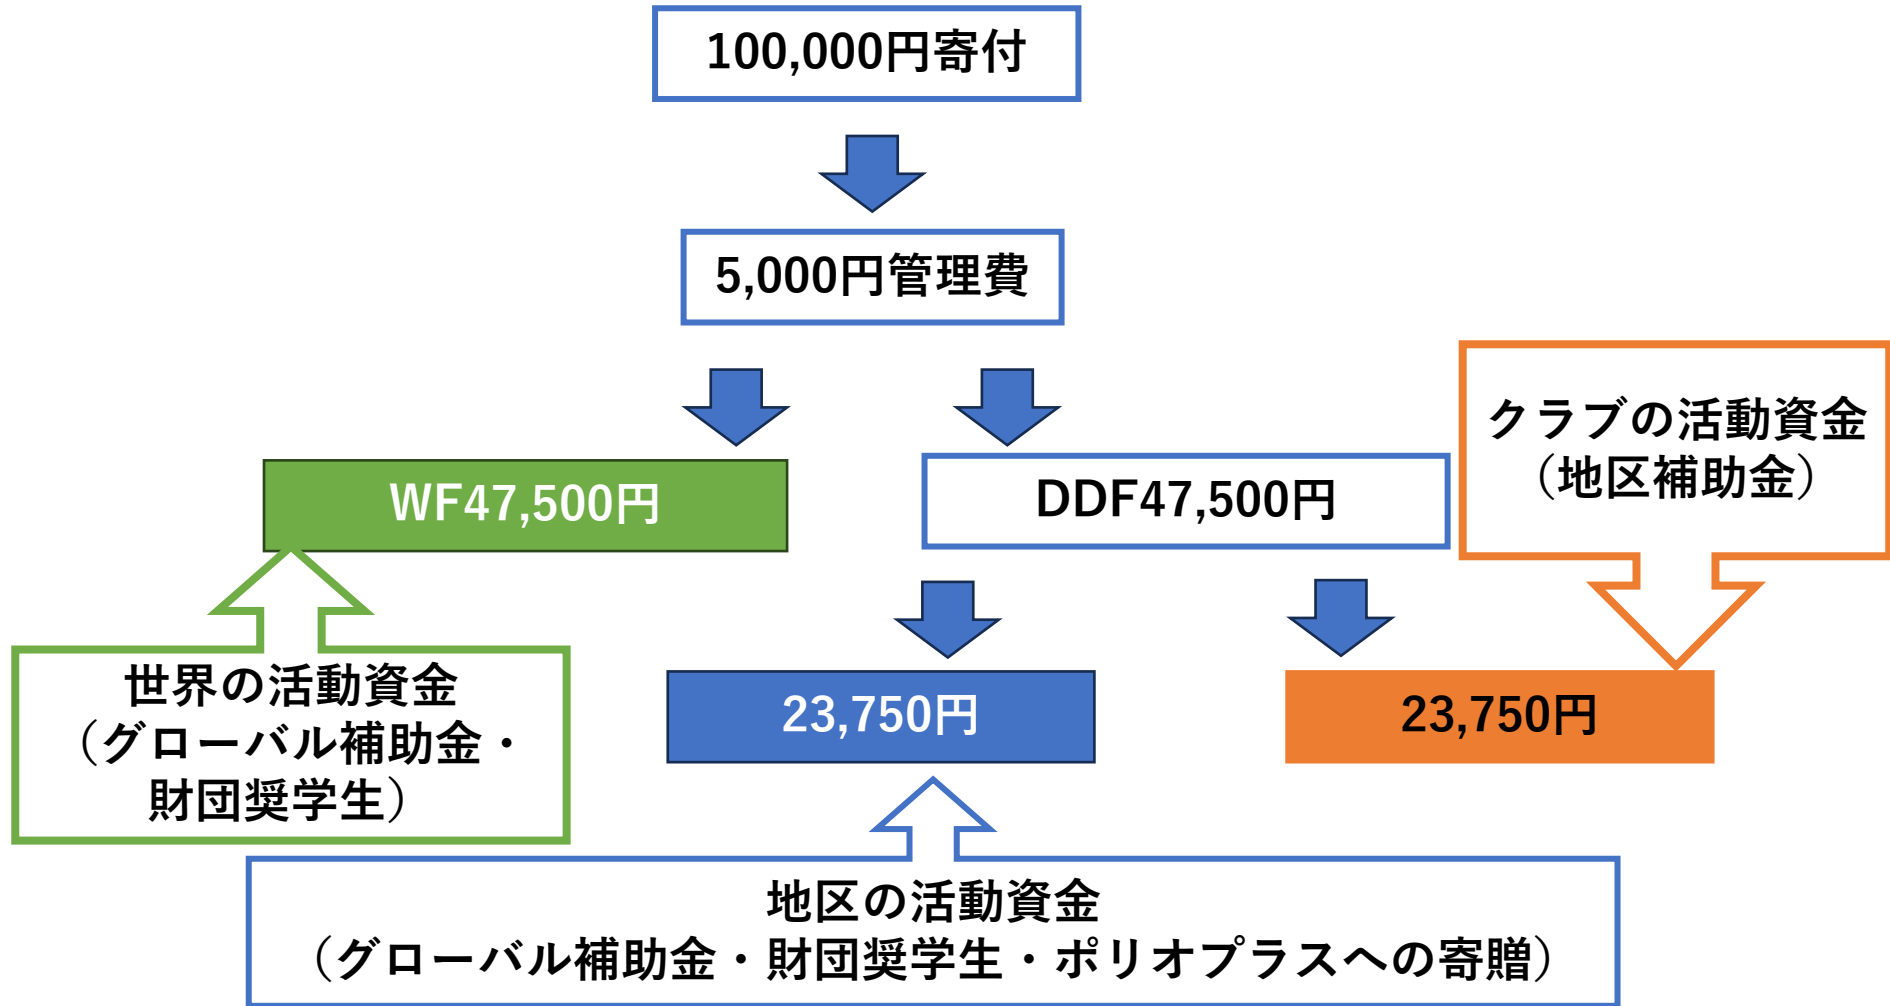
100,000円寄付

5,000円管理費

クラブの活動資金
（地区補助金）

WF47,500円

DDF47,500円

世界の活動資金
（グローバル補助金・
財団奨学生）

23,750円

23,750円

地区の活動資金
（グローバル補助金・財団奨学生・ポリオプラスへの寄贈）